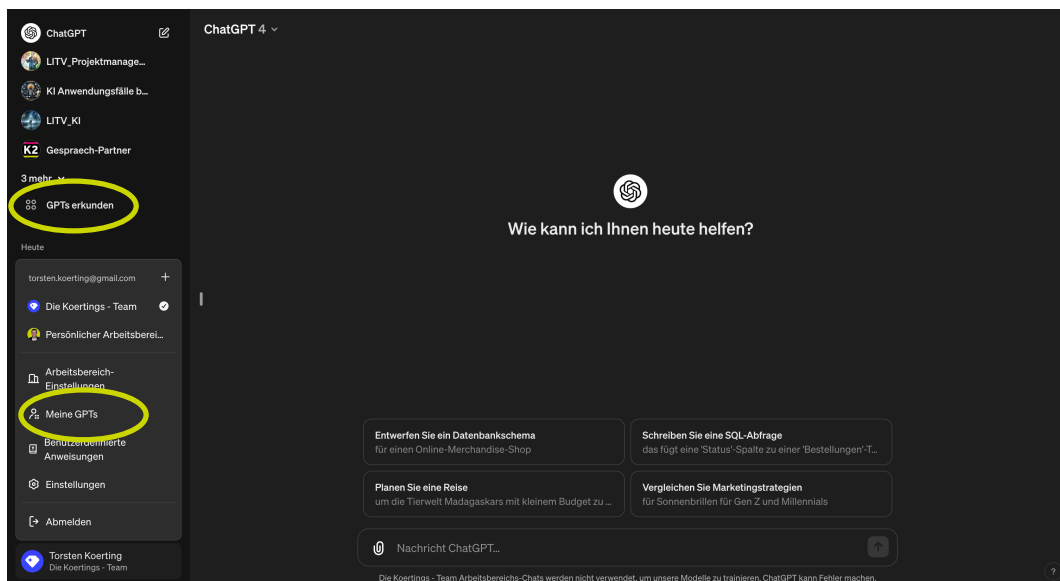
ChatGPT

LITV_Projektmanage...

KI Anwendungsfälle b...

LITV_KI

K2 Gespraech-Partner

3 mehr

GPTs erkunden

Heute

torsten.koerting@gmail.com +

Die Koertings - Team

Persönlicher Arbeitsberei...

Arbeitsbereich-Einstellungen

Meine GPTs

Benutzerdefinierte Anweisungen

Einstellungen

Abmelden

Torsten Koerting
Die Koertings - Team

ChatGPT 4

Wie kann ich Ihnen heute helfen?

Entwerfen Sie ein Datenbankschema
für einen Online-Merchandise-Shop

Schreiben Sie eine SQL-Abfrage
das fügt eine 'Status'-Spalte zu einer 'Bestellungen'-T...

Planen Sie eine Reise
um die Tierwelt Madagaskars mit kleinem Budget zu ...

Vergleichen Sie Marketingstrategien
für Sonnenbrillen für Gen Z und Millennials

Nachricht ChatGPT...

Die Koertings - Team Arbeitsbereichs-Chats werden nicht verwendet, um unsere Modelle zu trainieren. ChatGPT kann Fehler machen.

?